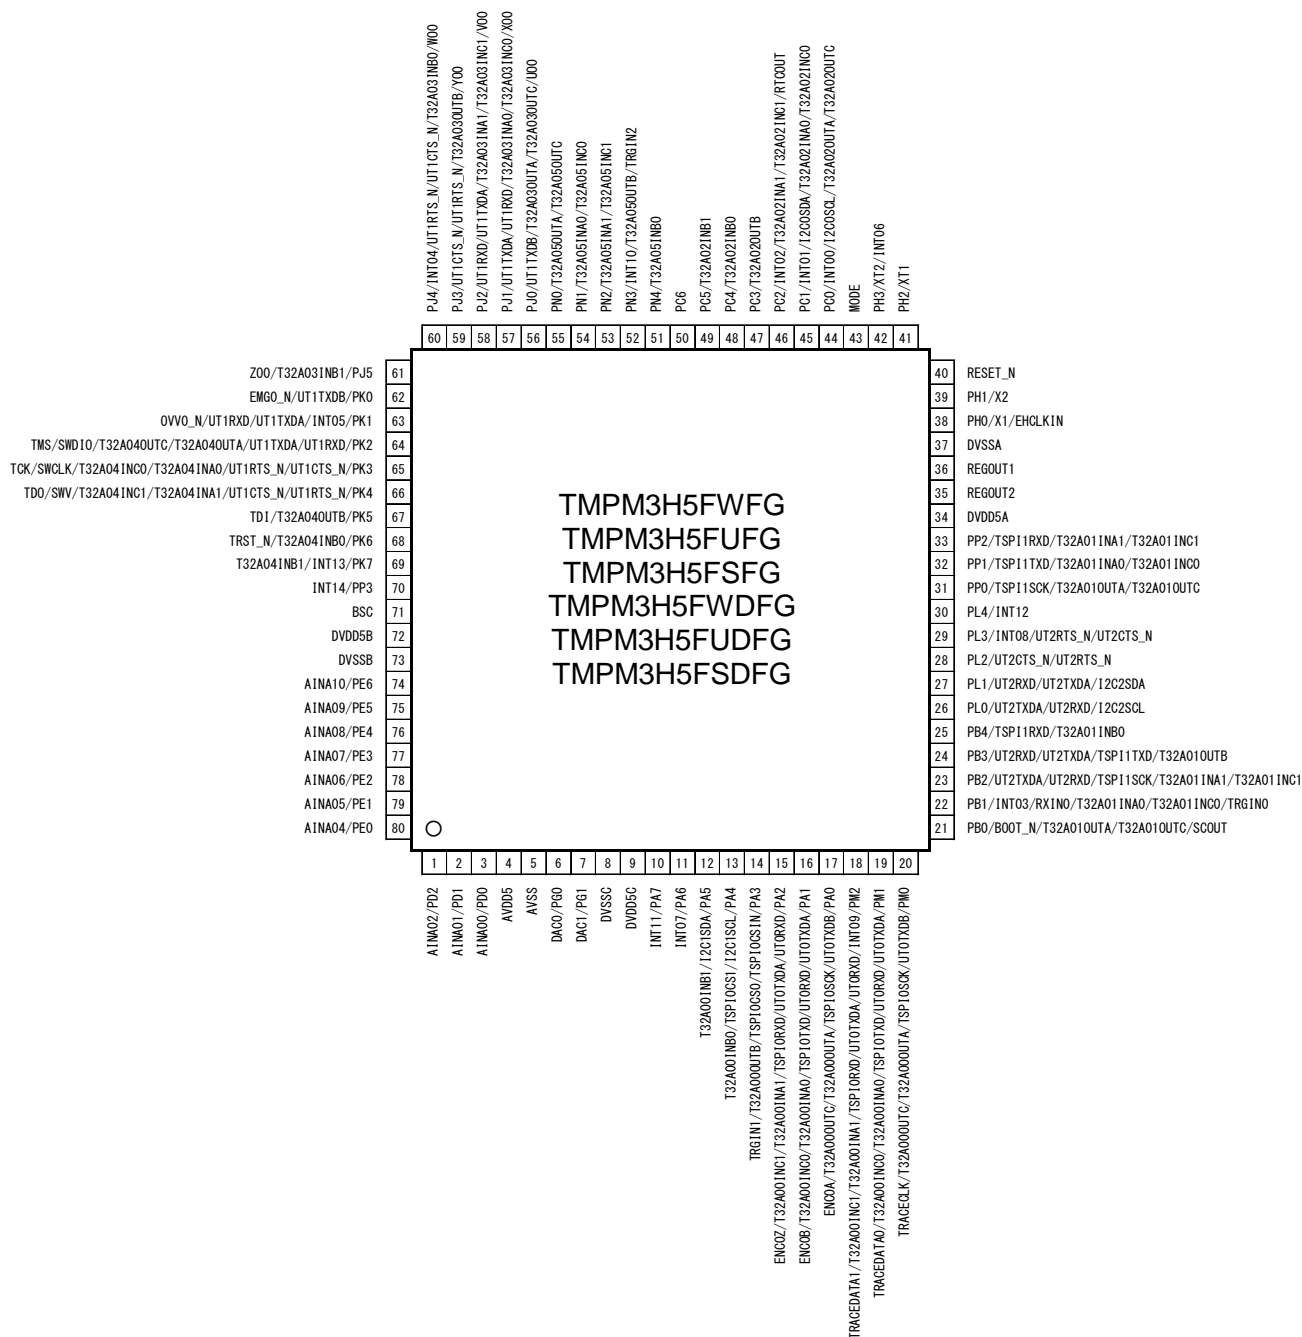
PJ4/INT04/UT1RTS_N/UT1CTS_N/T32A03INB0/W00
PJ3/UT1CTS_N/UT1RTS_N/T32A03OUTB/Y00
PJ2/UT1RXD/UT1TXDA/T32A03INA1/T32A03INC1/V00
PJ1/UT1TXDA/UT1RXD/T32A03INA0/T32A03INC0/X00
PJ0/UT1TXDB/T32A03OUTA/T32A03OUTC/U00
PN0/T32A05OUTA/T32A05OUTC
PN1/T32A05INA0/T32A05INC0
PN2/T32A05INA1/T32A05INC1
PN3/INT10/T32A05OUTB/TRGIN2
PN4/T32A05INB0
PC6
PC5/T32A02INB1
PC4/T32A02INB0
PC3/T32A02OUTB
PC2/INT02/T32A02INA1/T32A02INC1/RTCOUT
PC1/INT01/I2C0SDA/T32A02INA0/T32A02INC0
PC0/INT00/I2C0SCL/T32A02OUTA/T32A02OUTC
MODE
PH3/XT2/INT06
PH2/XT1

60 59 58 57 56 55 54 53 52 51 50 49 48 47 46 45 44 43 42 41

Z00/T32A03INB1/PJ5 61
EMG0_N/UT1TXDB/PK0 62
OVV0_N/UT1RXD/UT1TXDA/INT05/PK1 63
TMS/SWDIO/T32A04OUTC/T32A04OUTA/UT1TXDA/UT1RXD/PK2 64
TCK/SWCLK/T32A04INC0/T32A04INA0/UT1RTS_N/UT1CTS_N/PK3 65
TDO/SWV/T32A04INC1/T32A04INA1/UT1CTS_N/UT1RTS_N/PK4 66
TDI/T32A04OUTB/PK5 67
TRST_N/T32A04INB0/PK6 68
T32A04INB1/INT13/PK7 69
INT14/PP3 70
BSC 71
DVDD5B 72
DVSSB 73
AINA10/PE6 74
AINA09/PE5 75
AINA08/PE4 76
AINA07/PE3 77
AINA06/PE2 78
AINA05/PE1 79
AINA04/PE0 80

TMPM3H5FWFG
TMPM3H5FUFG
TMPM3H5FSFG
TMPM3H5FWDFG
TMPM3H5FUDFG
TMPM3H5FSDFG

40 RESET_N
39 PH1/X2
38 PH0/X1/EHCLKIN
37 DVSSA
36 REGOUT1
35 REGOUT2
34 DVDD5A
33 PP2/TSPI1RXD/T32A01INA1/T32A01INC1
32 PP1/TSPI1TXD/T32A01INA0/T32A01INC0
31 PP0/TSPI1SCK/T32A01OUTA/T32A01OUTC
30 PL4/INT12
29 PL3/INT08/UT2RTS_N/UT2CTS_N
28 PL2/UT2CTS_N/UT2RTS_N
27 PL1/UT2RXD/UT2TXDA/I2C2SDA
26 PL0/UT2TXDA/UT2RXD/I2C2SCL
25 PB4/TSPI1RXD/T32A01INB0
24 PB3/UT2RXD/UT2TXDA/TSPI1TXD/T32A01OUTB
23 PB2/UT2TXDA/UT2RXD/TSPI1SCK/T32A01INA1/T32A01INC1
22 PB1/INT03/RXIN0/T32A01INA0/T32A01INC0/TRGIN0
21 PB0/BOOT_N/T32A01OUTA/T32A01OUTC/SCOUT

1 2 3 4 5 6 7 8 9 10 11 12 13 14 15 16 17 18 19 20

AINA02/PD2
AINA01/PD1
AINA00/PD0
AVDD5
AVSS
DAC0/PG0
DAC1/PG1
DVSSC
DVDD5C
INT11/PA7
INT07/PA6
T32A00INB1/I2C1SDA/PA5
T32A00INB0/TSPI0CS1/I2C1SCL/PA4
TRGIN1/T32A00OUTB/TSPI0CS0/TSPI0CSIN/PA3
ENC0Z/T32A00INC1/T32A00INA1/TSPI0RXD/UT0TXDA/UT0RXD/PA2
ENC0B/T32A00INC0/T32A00INA0/TSPI0TXD/UT0RXD/UT0TXDA/PA1
ENC0A/T32A00OUTC/T32A00OUTA/TSPI0SCK/UT0TXDB/PA0
TRACEDATA1/T32A00INC1/T32A00INA1/TSPI0RXD/UT0TXDA/UT0RXD/INT09/PM2
TRACEDATA0/T32A00INC0/T32A00INA0/TSPI0TXD/UT0RXD/UT0TXDA/PM1
TRACECLK/T32A00OUTC/T32A00OUTA/TSPI0SCK/UT0TXDB/PM0